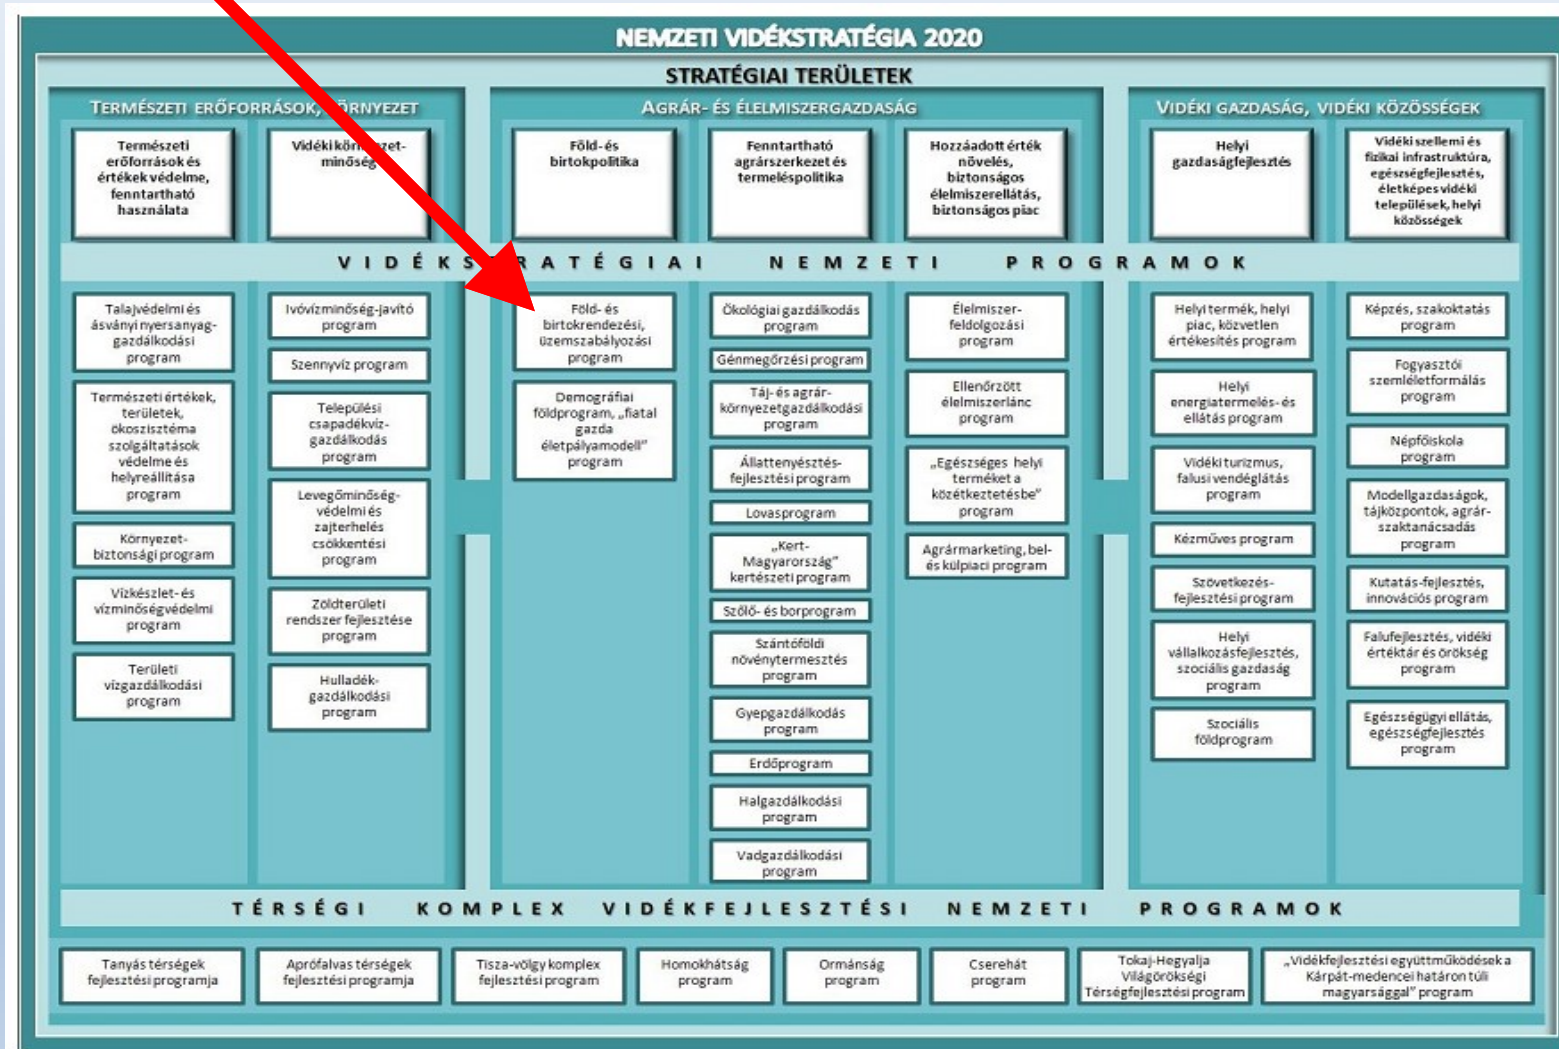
NEMZETI VIDÉKSTRATÉGIA 2020

STRATÉGIAI TERÜLETEK

TERMÉSZETI ERŐFORRÁSOK, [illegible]KÖRNYEZET

Természeti erőforrások és értékek védelme, fenntartható használata

Vidéki kör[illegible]zet-minőség

AGRÁR- ÉS ÉLELMISZERGAZDASÁG

Föld- és birtokpolitika

Fenntartható agrárszerkezet és termeléspolitika

Hozzáadott érték növelés, biztonságos élelmiszerellátás, biztonságos piac

VIDÉKI GAZDASÁG, VIDÉKI KÖZÖSSÉGEK

Helyi gazdaságfejlesztés

Vidéki szellemi és fizikai infrastruktúra, egészségfejlesztés, életképes vidéki települések, helyi közösségek

VIDÉKS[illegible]RATÉGIAI NEMZETI PROGRAMOK

Talajvédelmi és ásványi nyersanyag-gazdálkodási program

Természeti értékek, területek, ökoszisztéma szolgáltatások védelme és helyreállítása program

Környezet-biztonsági program

Vízkészlet- és vízminőségvédelmi program

Területi vízgazdálkodási program

Ivóvízminőség-javító program

Szennyvíz program

Települési csapadékvíz-gazdálkodás program

Levegőminőség-védelmi és zajterhelés csökkentési program

Zöldterületi rendszer fejlesztése program

Hulladék-gazdálkodási program

Föld- és birtokrendezési, üzemszabályozási program

Demográfiai földprogram, „fiatal gazda életpályamodell" program

Ökológiai gazdálkodás program

Génmegőrzési program

Táj- és agrár-környezetgazdálkodási program

Állattenyésztés-fejlesztési program

Lovasprogram

„Kert-Magyarország" kertészeti program

Szőlő- és borprogram

Szántóföldi növénytermesztés program

Gyepgazdálkodás program

Erdőprogram

Halgazdálkodási program

Vadgazdálkodási program

Élelmiszer-feldolgozási program

Ellenőrzött élelmiszerlánc program

„Egészséges helyi terméket a közétkeztetésbe" program

Agrármarketing, bel- és külpiaci program

Helyi termék, helyi piac, közvetlen értékesítés program

Helyi energiatermelés- és ellátás program

Vidéki turizmus, falusi vendéglátás program

Kézműves program

Szövetkezés-fejlesztési program

Helyi vállalkozásfejlesztés, szociális gazdaság program

Szociális földprogram

Képzés, szakoktatás program

Fogyasztói szemléletformálás program

Népfőiskola program

Modellgazdaságok, tájközpontok, agrár-szaktanácsadás program

Kutatás-fejlesztés, innovációs program

Falufejlesztés, vidéki értéktár és örökség program

Egészségügyi ellátás, egészségfejlesztés program

TÉRSÉGI KOMPLEX VIDÉKFEJLESZTÉSI NEMZETI PROGRAMOK

Tanyás térségek fejlesztési programja

Aprófalvas térségek fejlesztési programja

Tisza-völgy komplex fejlesztési program

Homokhátság program

Ormánság program

Cserehát program

Tokaj-Hegyalja Világörökségi Térségfejlesztési program

„Vidékfejlesztési együttműködések a Kárpát-medencei határon túli magyarsággal" program